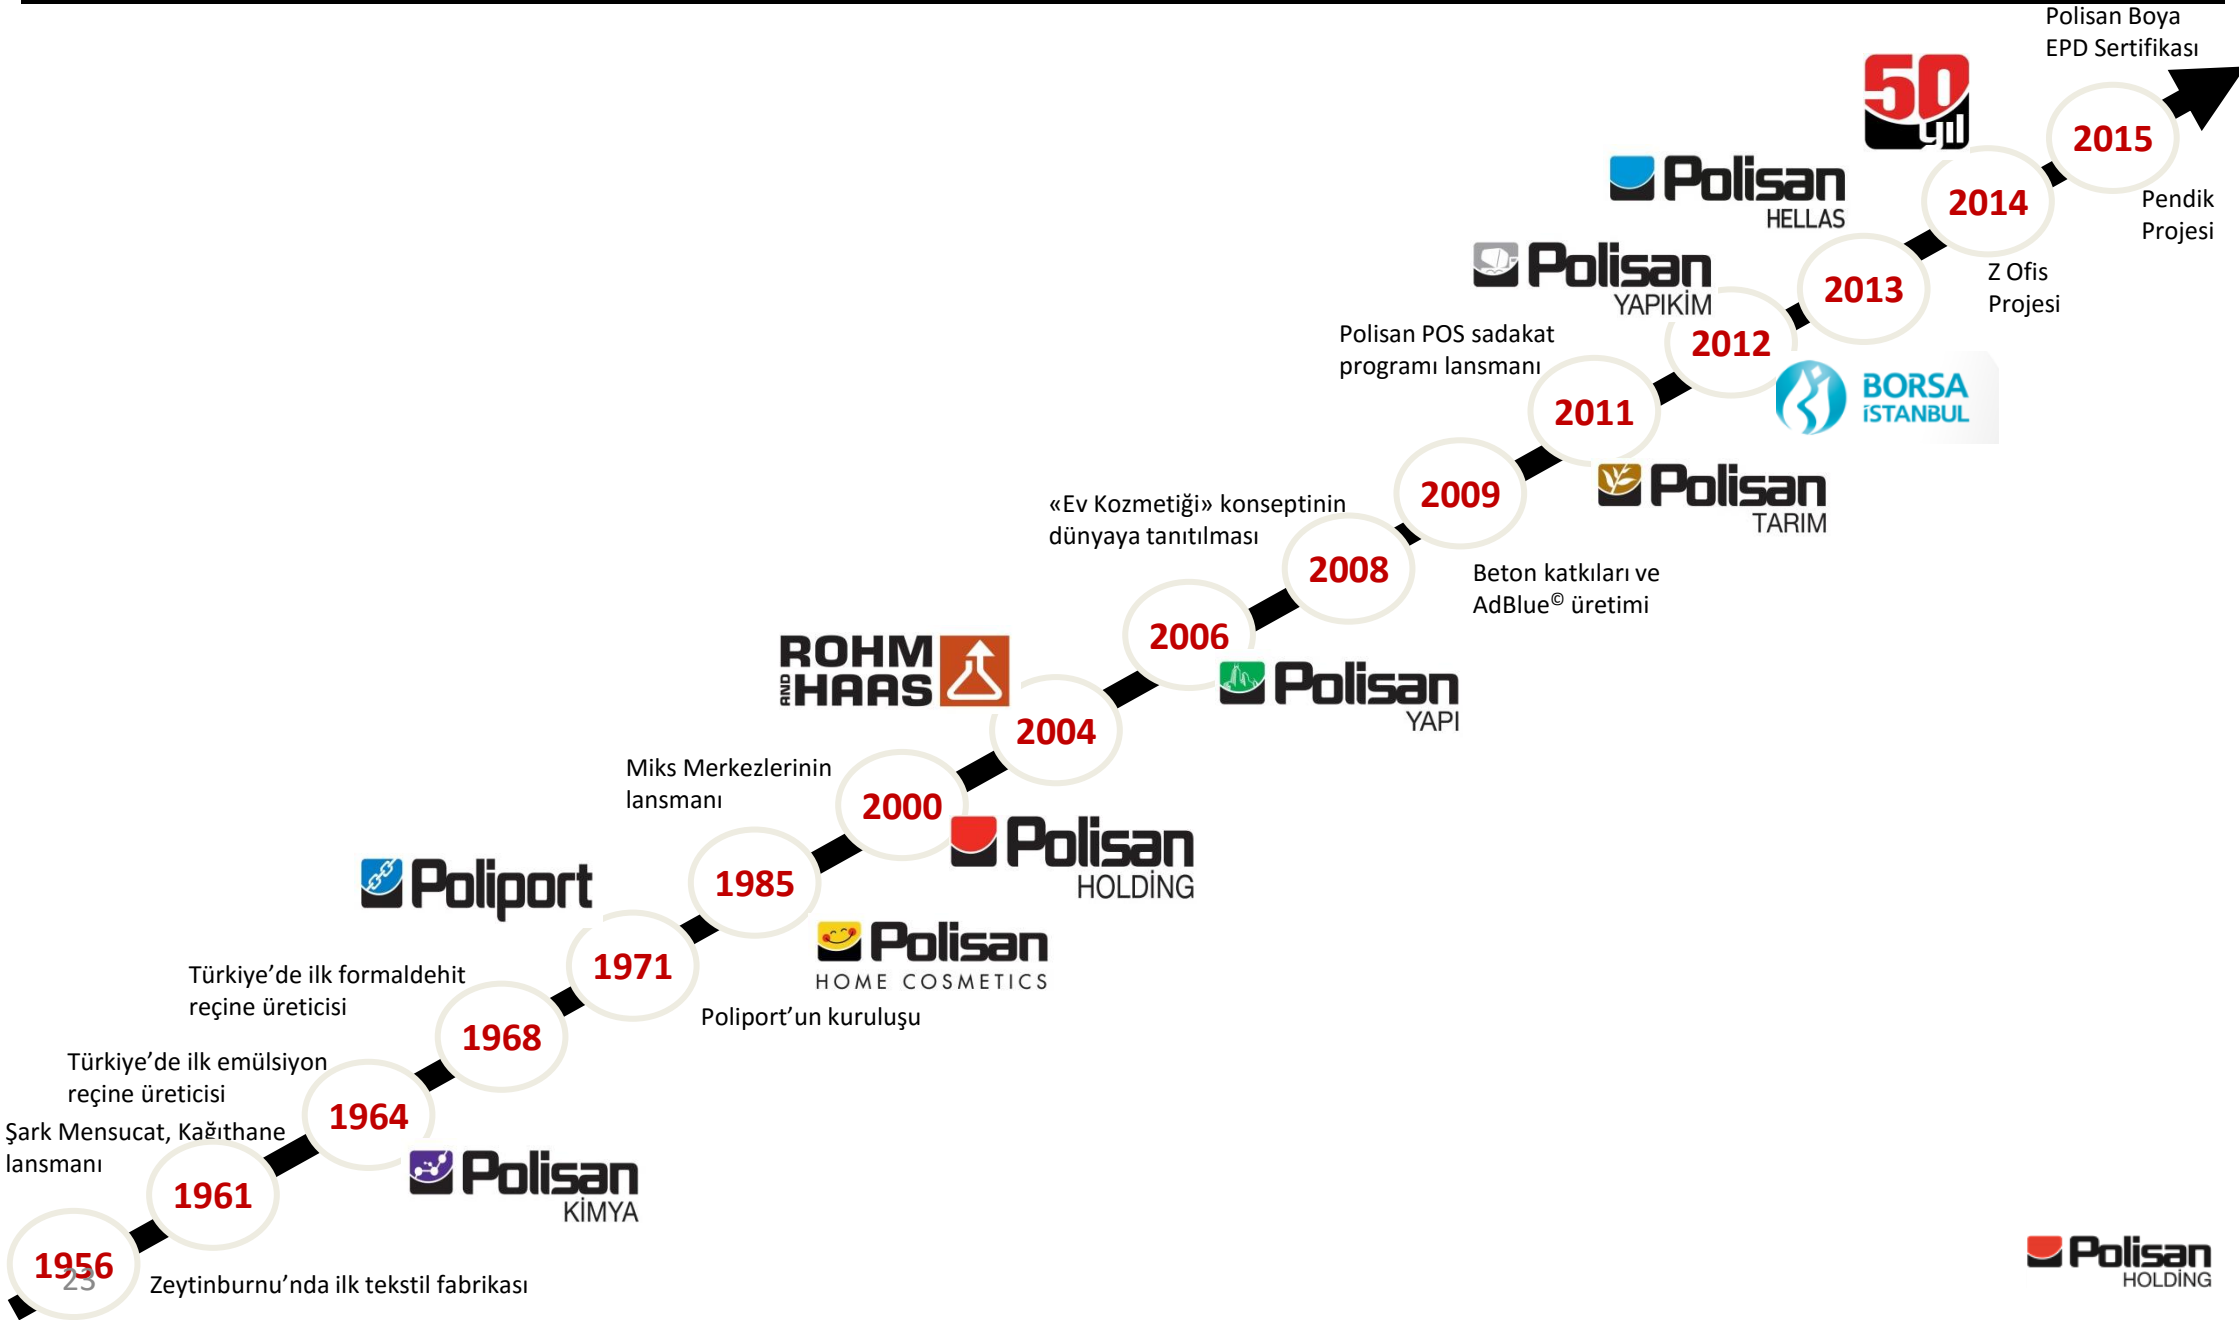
Polisan Boya EPD Sertifikası

50 yıl

2015

Pendik Projesi

2014

Polisan HELLAS

Z Ofis Projesi

2013

Polisan YAPIKİM

2012

Polisan POS sadakat programı lansmanı

BORSA İSTANBUL

2011

2009

Polisan TARIM

«Ev Kozmetiği» konseptinin dünyaya tanıtılması

2008

Beton katkıları ve AdBlue© üretimi

2006

ROHM AND HAAS

Polisan YAPI

2004

Miks Merkezlerinin lansmanı

2000

Polisan HOLDİNG

Poliport

1985

Polisan HOME COSMETICS

1971

Türkiye'de ilk formaldehit reçine üreticisi

Poliport'un kuruluşu

1968

Türkiye'de ilk emülsiyon reçine üreticisi

1964

Şark Mensucat, Kağıthane lansmanı

1961

Polisan KİMYA

1956

23

Zeytinburnu'nda ilk tekstil fabrikası

Polisan HOLDİNG